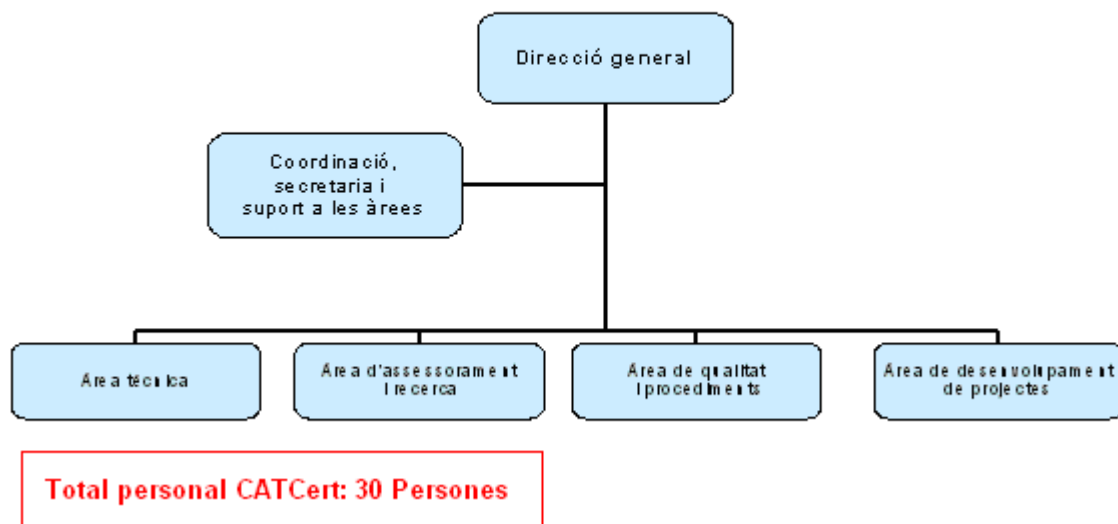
Direcció general

Coordinació, secretaria i suport a les àrees

Area tècnica

Area d'assessorament i recerca

Area de qualitat i procediments

Area de desenvolupament de projectes

Total personal CATCert: 30 Persones